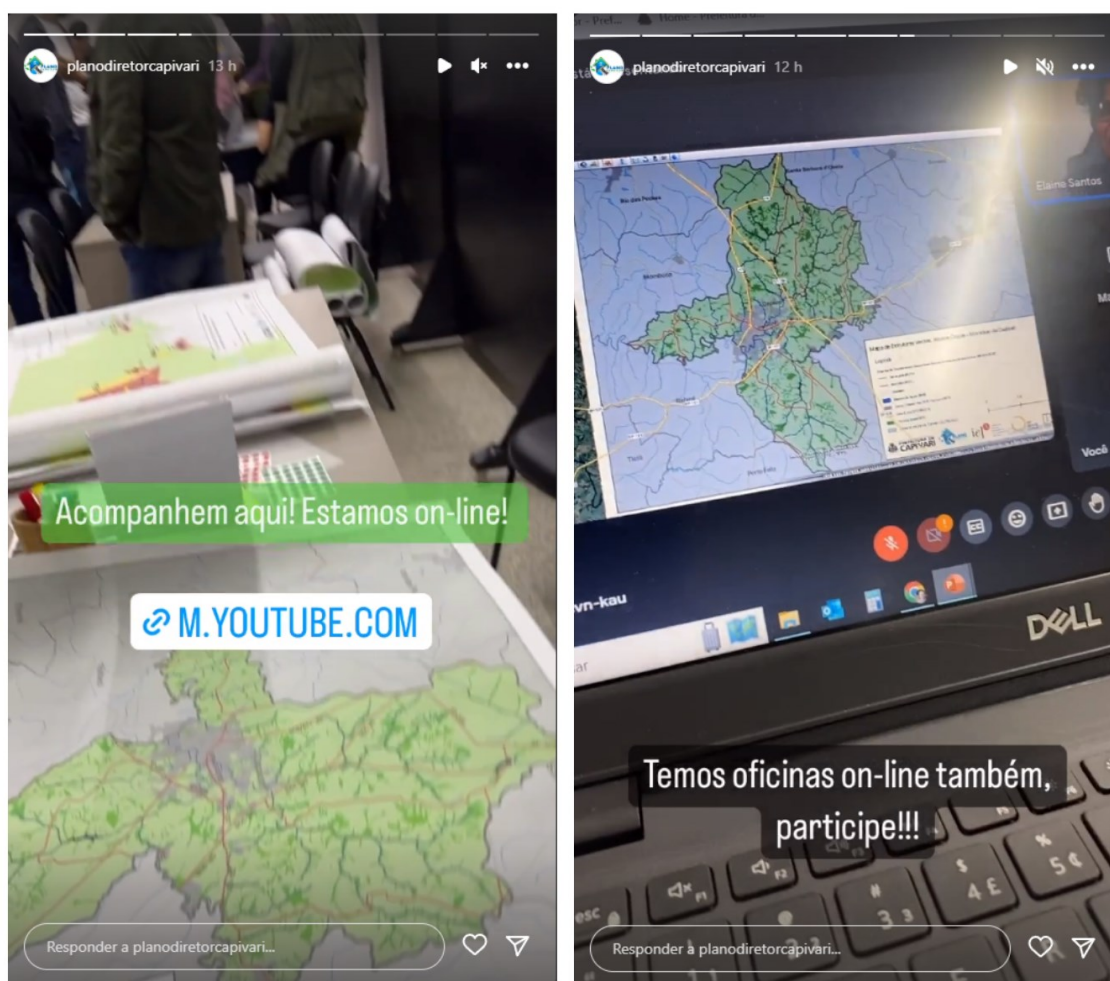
planodiretorcapivari 13 h

Acompanhem aqui! Estamos on-line!

M.YOUTUBE.COM

Responder a planodiretorcapivari...

planodiretorcapivari 12 h

Elaine Santos

Você

CAPIVARI

DELL

Temos oficinas on-line também, participe!!!

Responder a planodiretorcapivari...